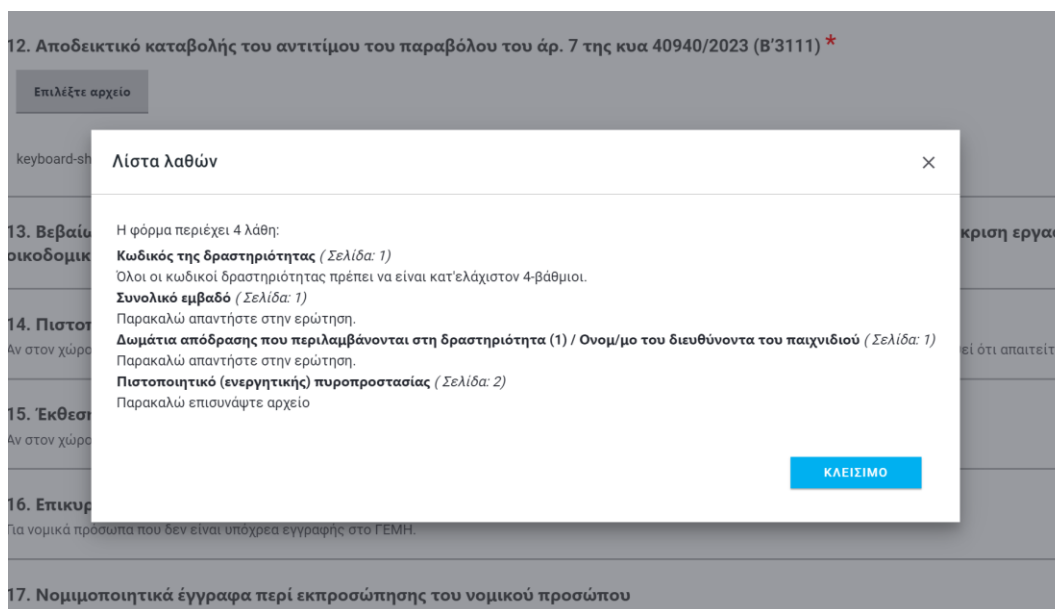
12. Αποδεικτικό καταβολής του αντιτίμου του παραβόλου του άρ. 7 της κυα 40940/2023 (Β'3111) *

Επιλέξτε αρχείο

keyboard-sh

13. Βεβαίω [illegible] κριση εργασ οικοδομικ

14. Πιστοτ
Αν στον χώρο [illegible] εί ότι απαιτεί

15. Έκθεσ
Αν στον χώρο

16. Επικυρ
Για νομικά πρόσωπα που δεν είναι υπόχρεα εγγραφής στο ΓΕΜΗ.

17. Νομιμοποιητικά έγγραφα περί εκπροσώπησης του νομικού προσώπου

Λίστα λαθών

×

Η φόρμα περιέχει 4 λάθη:

**Κωδικός της δραστηριότητας** *(Σελίδα: 1)*
Όλοι οι κωδικοί δραστηριότητας πρέπει να είναι κατ'ελάχιστον 4-βάθμιοι.
**Συνολικό εμβαδό** *(Σελίδα: 1)*
Παρακαλώ απαντήστε στην ερώτηση.
**Δωμάτια απόδρασης που περιλαμβάνονται στη δραστηριότητα (1) / Ονομ/μο του διευθύνοντα του παιχνιδιού** *(Σελίδα: 1)*
Παρακαλώ απαντήστε στην ερώτηση.
**Πιστοποιητικό (ενεργητικής) πυροπροστασίας** *(Σελίδα: 2)*
Παρακαλώ επισυνάψτε αρχείο

ΚΛΕΙΣΙΜΟ